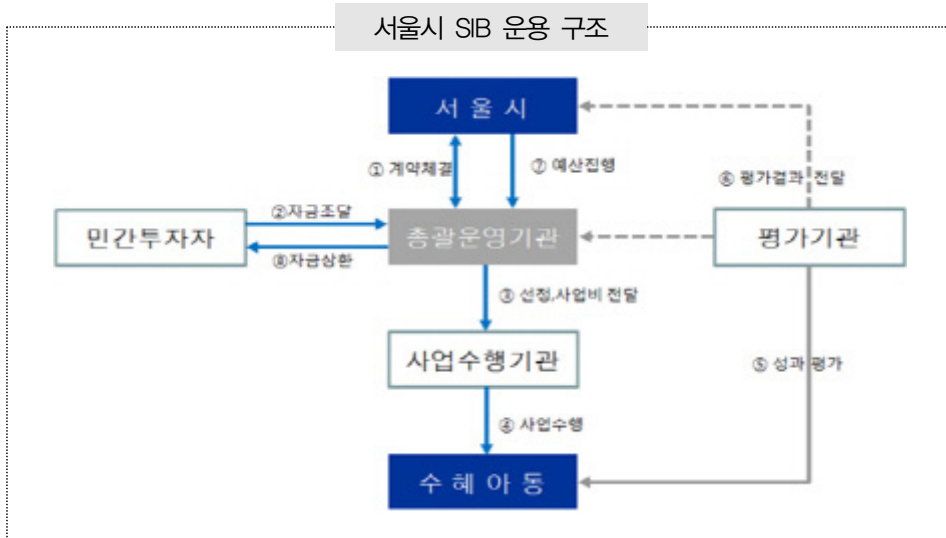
서울시 SIB 운용 구조

서 울 시

① 계약체결

⑦ 예산집행

⑥ 평가결과 전달

②자금조달

민간투자자

⑧자금상환

총괄운영기관

평가기관

③ 선정,사업비 전달

사업수행기관

⑤ 성과 평가

④ 사업수행

수 혜 아 동